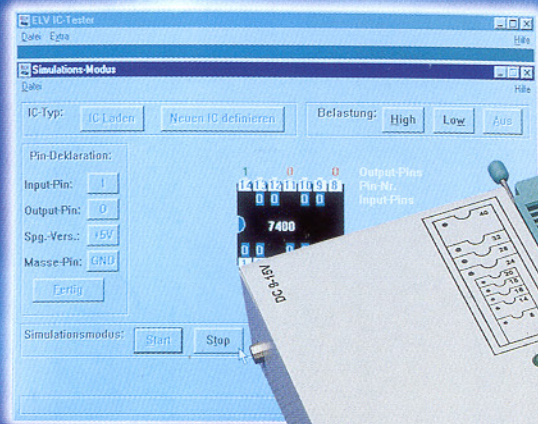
ELV IC-Tester
Datei Extra
Hilfe

Simulations-Modus
Datei
Hilfe

IC-Typ: IC Laden Neuen IC definieren
Belastung: High Low Aus

Pin-Deklaration:
Input-Pin: I
Output-Pin: O
Spg.-Vers.: +5V
Masse-Pin: GND
Fertig

1 0 0
14 13 12 11 10 9 8
0 0 0 0
7400
Output-Pins
Pin-Nr.
Input-Pins

Simulationsmodus: Start Stop

DC 9-15V

40
33
28
24
20
18
16
14
8